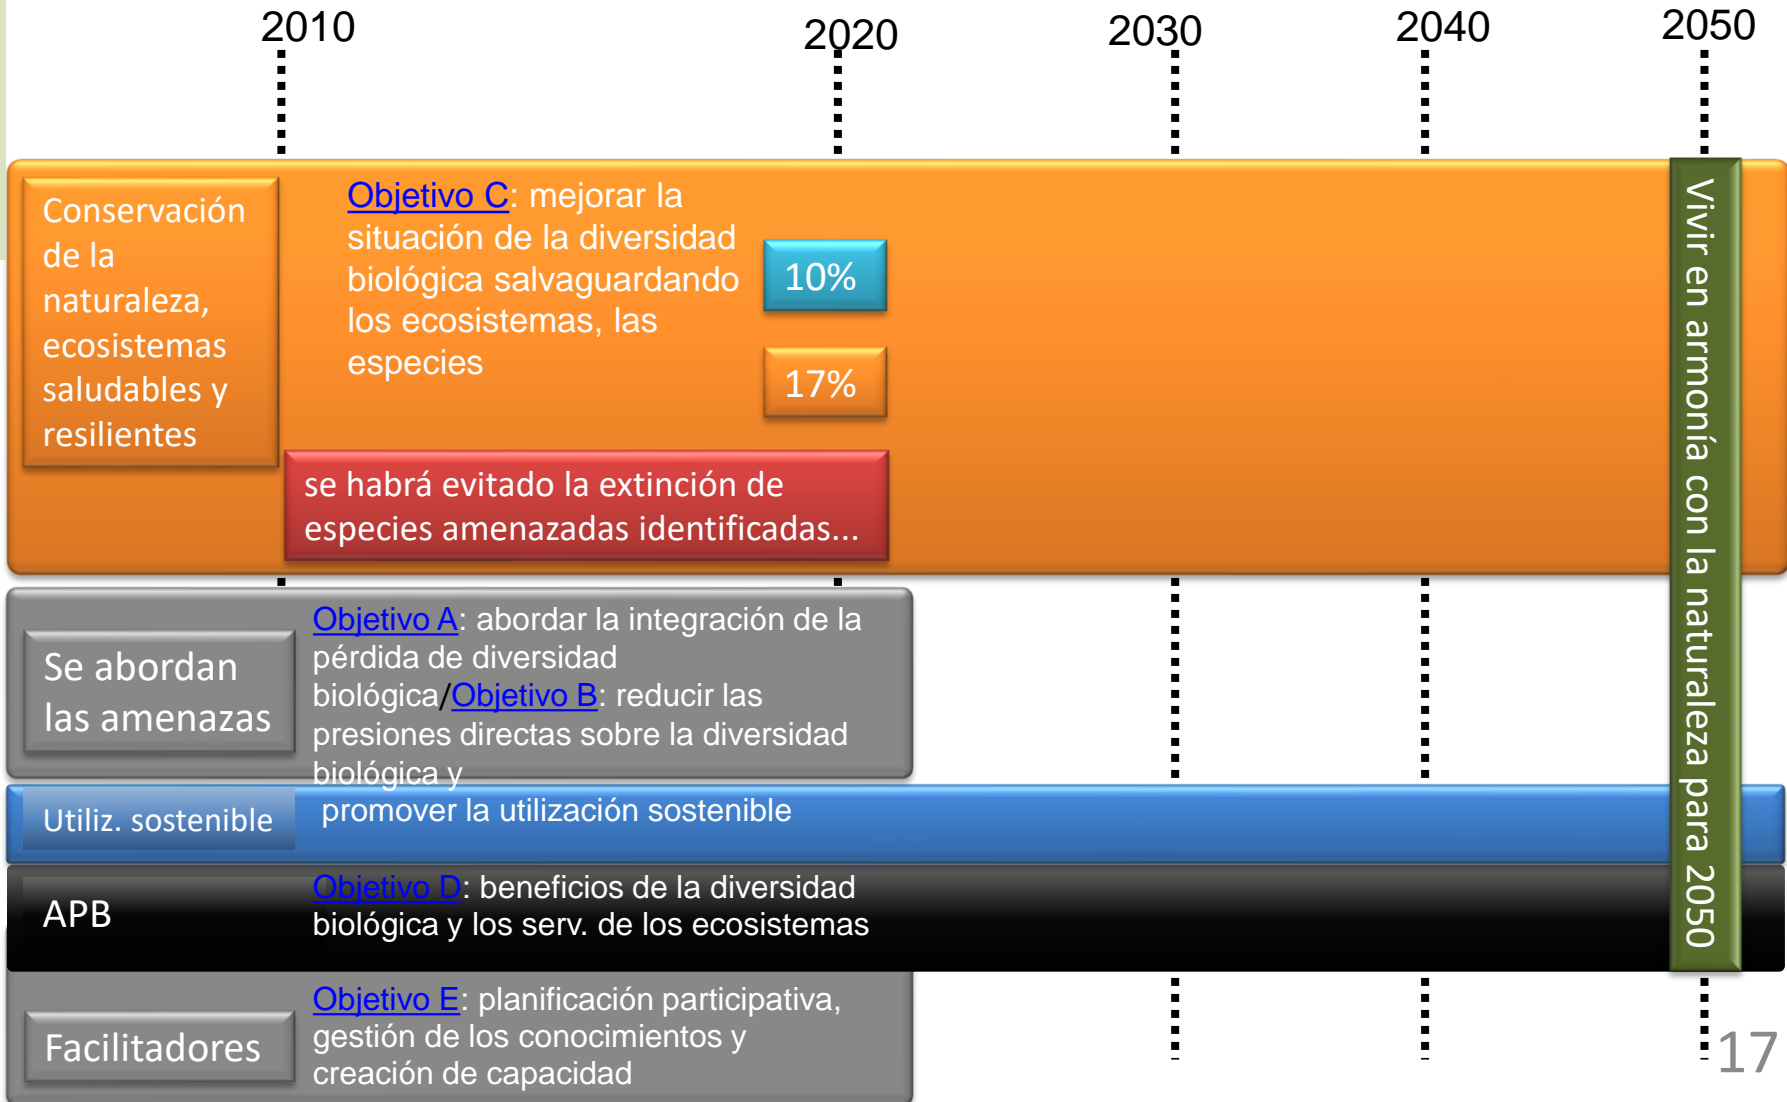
2010
2020
2030
2040
2050

Conservación de la naturaleza, ecosistemas saludables y resilientes

Objetivo C: mejorar la situación de la diversidad biológica salvaguardando los ecosistemas, las especies

10%

17%

se habrá evitado la extinción de especies amenazadas identificadas...

Vivir en armonía con la naturaleza para 2050

Se abordan las amenazas

Objetivo A: abordar la integración de la pérdida de diversidad biológica/Objetivo B: reducir las presiones directas sobre la diversidad biológica y

Utiliz. sostenible

promover la utilización sostenible

APB

Objetivo D: beneficios de la diversidad biológica y los serv. de los ecosistemas

Facilitadores

Objetivo E: planificación participativa, gestión de los conocimientos y creación de capacidad

17